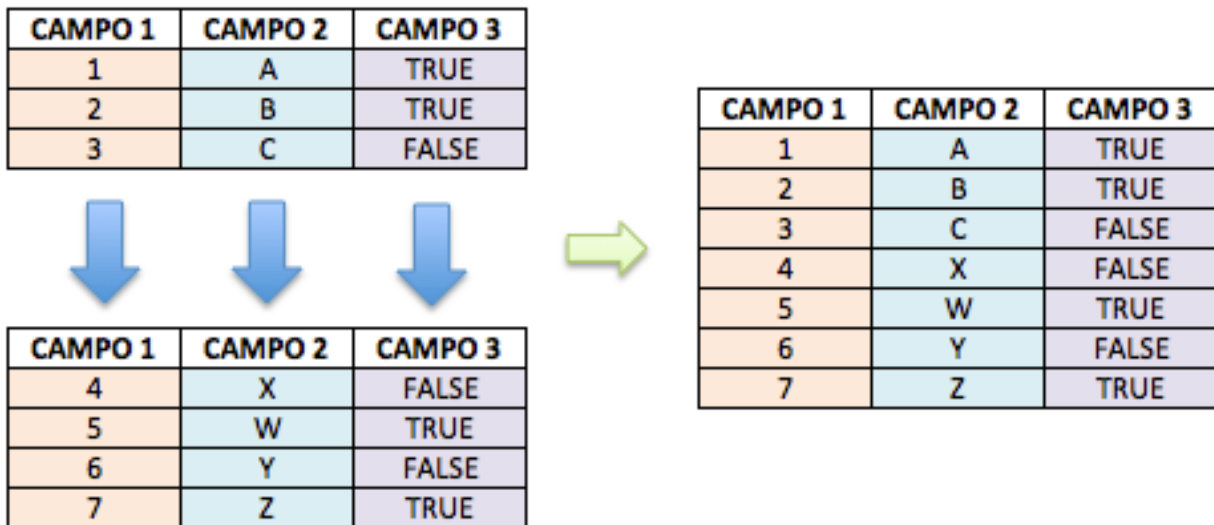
| CAMPO 1 | CAMPO 2 | CAMPO 3 |
|---|---|---|
| 1 | A | TRUE |
| 2 | B | TRUE |
| 3 | C | FALSE |

| CAMPO 1 | CAMPO 2 | CAMPO 3 |
|---|---|---|
| 4 | X | FALSE |
| 5 | W | TRUE |
| 6 | Y | FALSE |
| 7 | Z | TRUE |

| CAMPO 1 | CAMPO 2 | CAMPO 3 |
|---|---|---|
| 1 | A | TRUE |
| 2 | B | TRUE |
| 3 | C | FALSE |
| 4 | X | FALSE |
| 5 | W | TRUE |
| 6 | Y | FALSE |
| 7 | Z | TRUE |